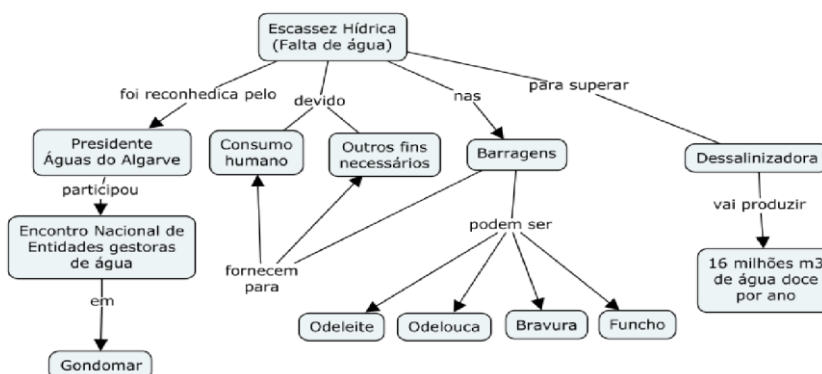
Escassez Hídrica (Falta de água)

foi reconhedica pelo

devido

nas

para superar

Presidente Águas do Algarve

Consumo humano

Outros fins necessários

Barragens

Dessalinizadora

participou

vai produzir

Encontro Nacional de Entidades gestoras de água

podem ser

fornecem para

16 milhões m3 de água doce por ano

em

Odeleite

Odelouca

Bravura

Funcho

Gondomar